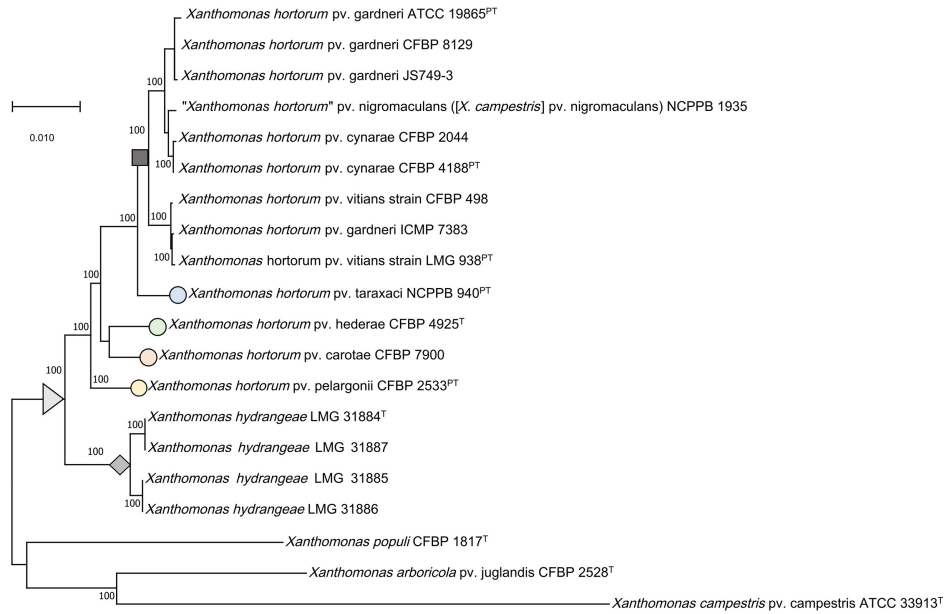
Xanthomonas hortorum pv. gardneri ATCC 19865$^{PT}$

Xanthomonas hortorum pv. gardneri CFBP 8129

Xanthomonas hortorum pv. gardneri JS749-3

"Xanthomonas hortorum" pv. nigromaculans ([X. campestris] pv. nigromaculans) NCPPB 1935

Xanthomonas hortorum pv. cynarae CFBP 2044

Xanthomonas hortorum pv. cynarae CFBP 4188$^{PT}$

Xanthomonas hortorum pv. vitians strain CFBP 498

Xanthomonas hortorum pv. gardneri ICMP 7383

Xanthomonas hortorum pv. vitians strain LMG 938$^{PT}$

Xanthomonas hortorum pv. taraxaci NCPPB 940$^{PT}$

Xanthomonas hortorum pv. hederae CFBP 4925$^{T}$

Xanthomonas hortorum pv. carotae CFBP 7900

Xanthomonas hortorum pv. pelargonii CFBP 2533$^{PT}$

Xanthomonas hydrangeae LMG 31884$^{T}$

Xanthomonas hydrangeae LMG 31887

Xanthomonas hydrangeae LMG 31885

Xanthomonas hydrangeae LMG 31886

Xanthomonas populi CFBP 1817$^{T}$

Xanthomonas arboricola pv. juglandis CFBP 2528$^{T}$

Xanthomonas campestris pv. campestris ATCC 33913$^{T}$

0.010

100
100
100
100
100
100
100
100
100
100
100
100
100
100